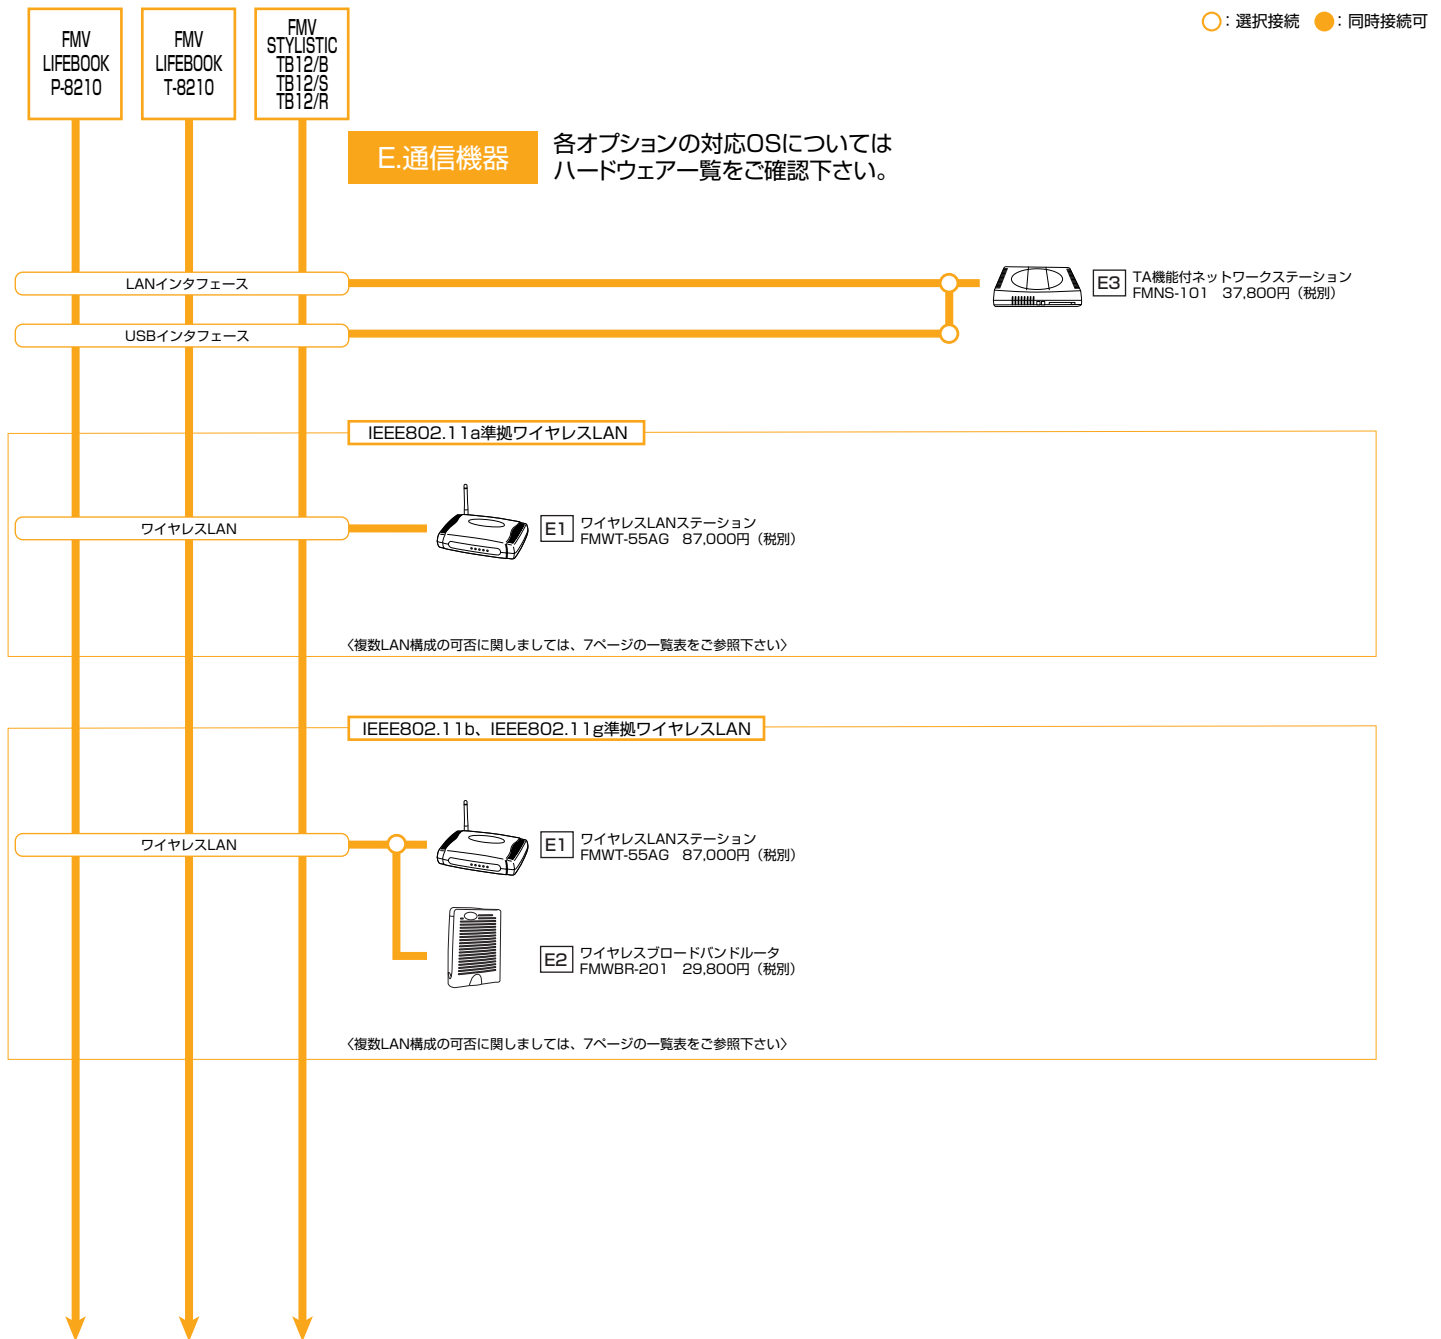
FMV LIFEBOOK P-8210

FMV LIFEBOOK T-8210

FMV STYLISTIC TB12/B TB12/S TB12/R

○：選択接続 ●：同時接続可

E.通信機器

各オプションの対応OSについては
ハードウェア一覧をご確認下さい。

LANインタフェース

USBインタフェース

E3 TA機能付ネットワークステーション
FMNS-101 37,800円（税別）

IEEE802.11a準拠ワイヤレスLAN

ワイヤレスLAN

E1 ワイヤレスLANステーション
FMWT-55AG 87,000円（税別）

〈複数LAN構成の可否に関しましては、7ページの一覧表をご参照下さい〉

IEEE802.11b、IEEE802.11g準拠ワイヤレスLAN

ワイヤレスLAN

E1 ワイヤレスLANステーション
FMWT-55AG 87,000円（税別）

E2 ワイヤレスブロードバンドルータ
FMWBR-201 29,800円（税別）

〈複数LAN構成の可否に関しましては、7ページの一覧表をご参照下さい〉